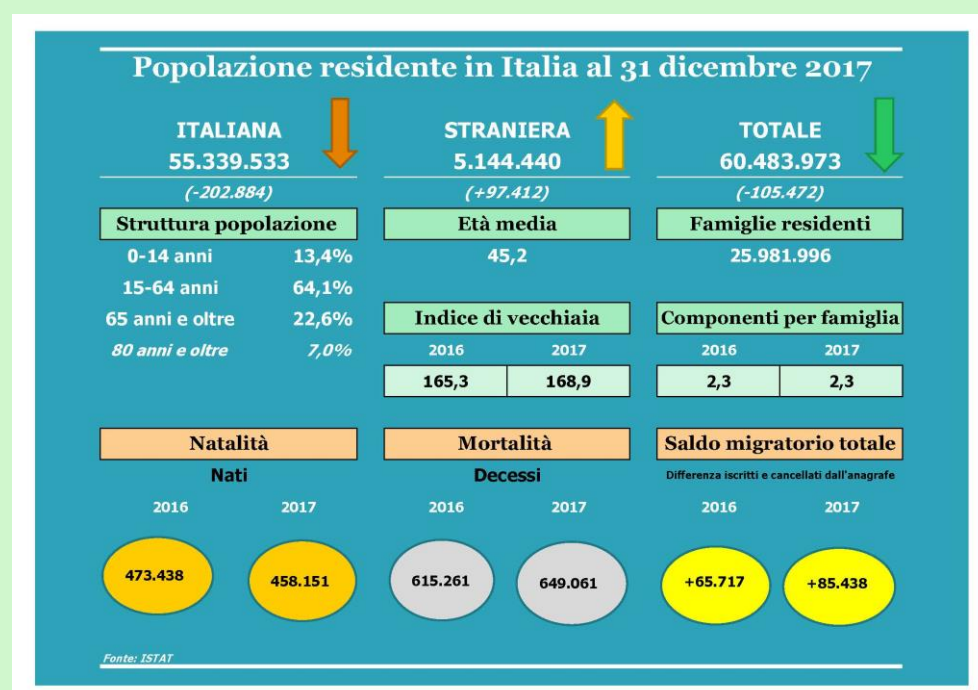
Popolazione residente in Italia al 31 dicembre 2017

ITALIANA
55.339.533
(-202.884)

STRANIERA
5.144.440
(+97.412)

TOTALE
60.483.973
(-105.472)

Struttura popolazione

| | |
|---|---|
| 0-14 anni | 13,4% |
| 15-64 anni | 64,1% |
| 65 anni e oltre | 22,6% |
| 80 anni e oltre | 7,0% |

Età media
45,2

Indice di vecchiaia

| 2016 | 2017 |
|---|---|
| 165,3 | 168,9 |

Famiglie residenti
25.981.996

Componenti per famiglia

| 2016 | 2017 |
|---|---|
| 2,3 | 2,3 |

Natalità
Nati

| 2016 | 2017 |
|---|---|
| 473.438 | 458.151 |

Mortalità
Decessi

| 2016 | 2017 |
|---|---|
| 615.261 | 649.061 |

Saldo migratorio totale
Differenza iscritti e cancellati dall'anagrafe

| 2016 | 2017 |
|---|---|
| +65.717 | +85.438 |

Fonte: ISTAT